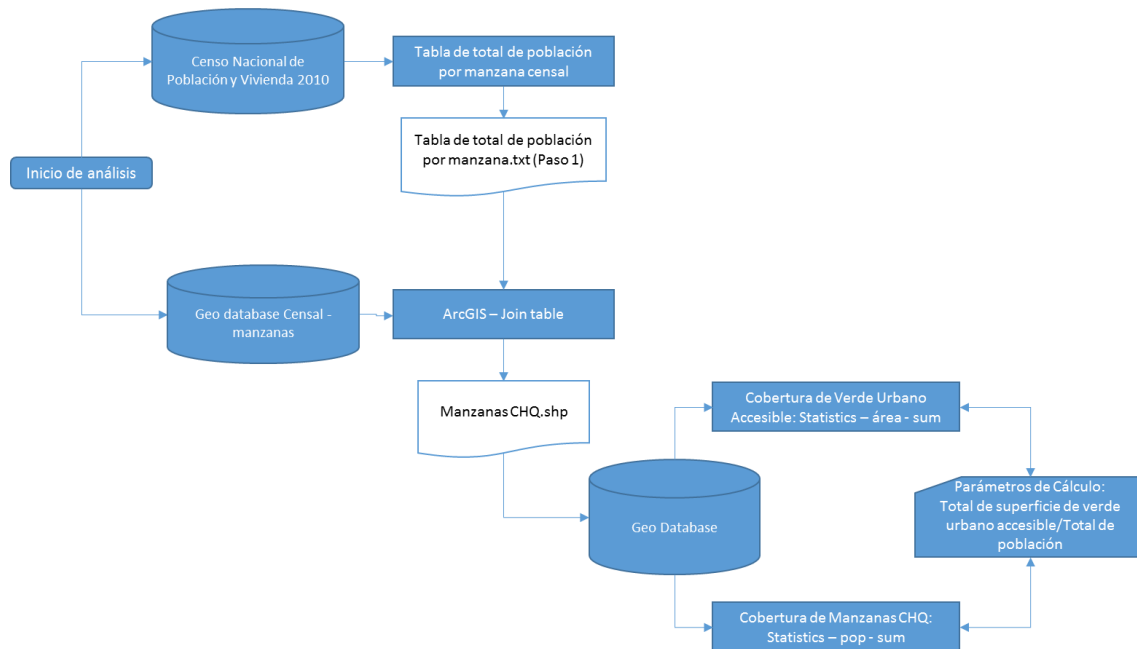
Censo Nacional de Población y Vivienda 2010

Tabla de total de población por manzana censal

Tabla de total de población por manzana.txt (Paso 1)

Inicio de análisis

Geo database Censal - manzanas

ArcGIS – Join table

Manzanas CHQ.shp

Cobertura de Verde Urbano Accesible: Statistics – área - sum

Parámetros de Cálculo: Total de superficie de verde urbano accesible/Total de población

Geo Database

Cobertura de Manzanas CHQ: Statistics – pop - sum